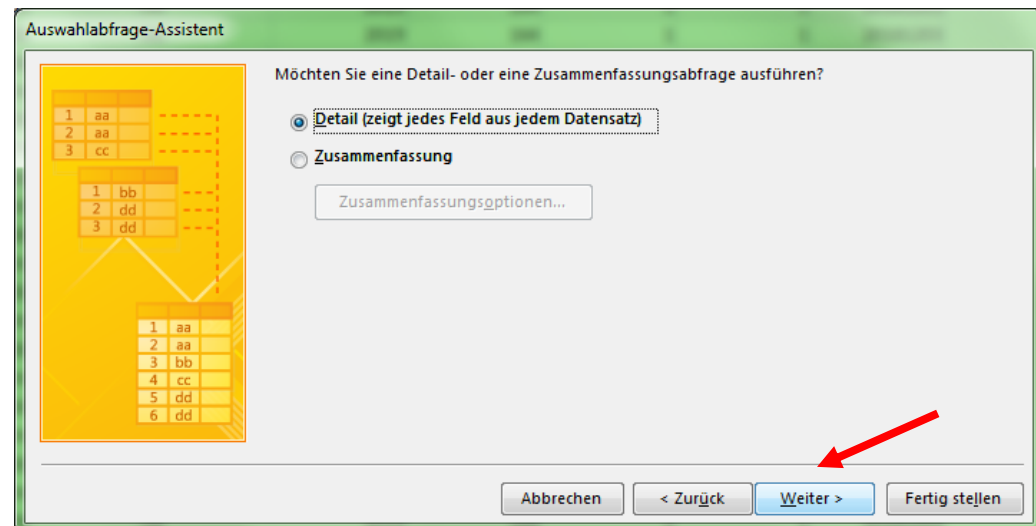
Auswahlabfrage-Assistent

| 1 | aa |
|---|---|
| 2 | aa |
| 3 | cc |

| 1 | bb |
|---|---|
| 2 | dd |
| 3 | dd |

| 1 | aa |
|---|---|
| 2 | aa |
| 3 | bb |
| 4 | cc |
| 5 | dd |
| 6 | dd |

Möchten Sie eine Detail- oder eine Zusammenfassungsabfrage ausführen?

Detail (zeigt jedes Feld aus jedem Datensatz)

Zusammenfassung

Zusammenfassungsoptionen...

Abbrechen

< Zurück

Weiter >

Fertig stellen